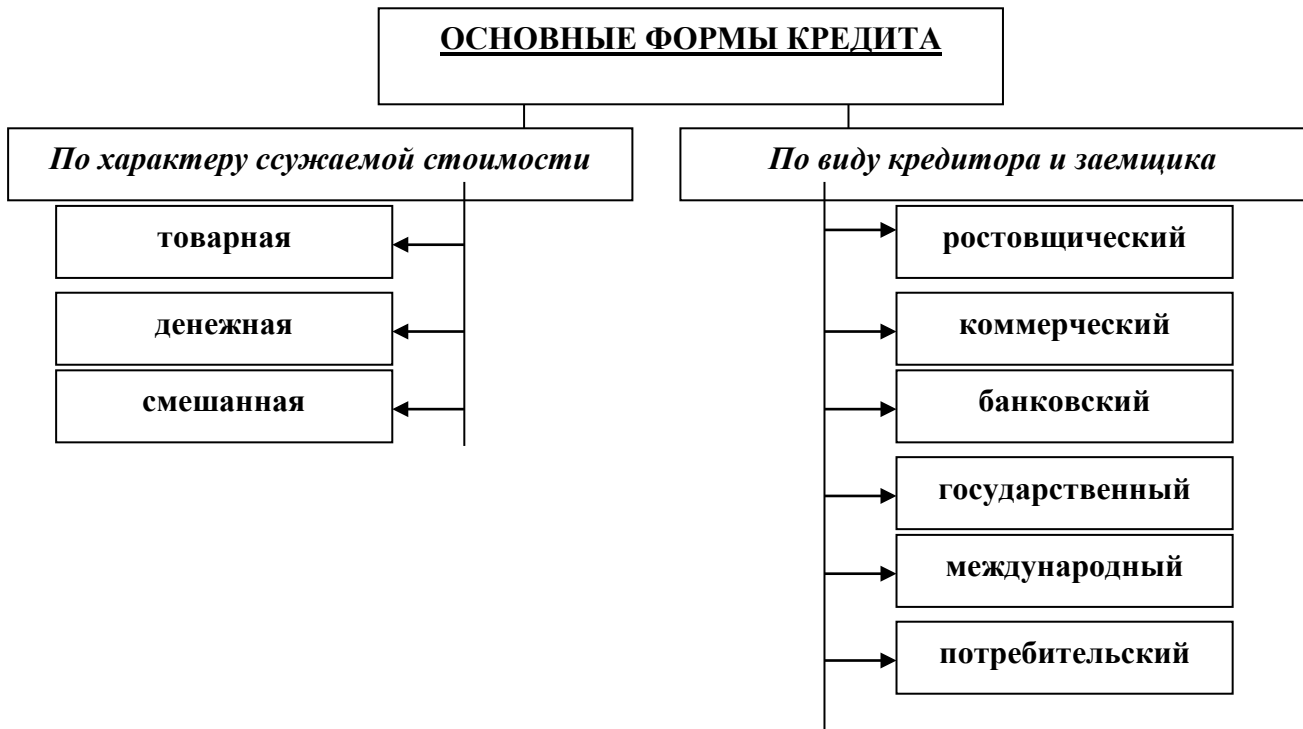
ОСНОВНЫЕ ФОРМЫ КРЕДИТА

По характеру ссужаемой стоимости

товарная

денежная

смешанная

По виду кредитора и заемщика

ростовщический

коммерческий

банковский

государственный

международный

потребительский